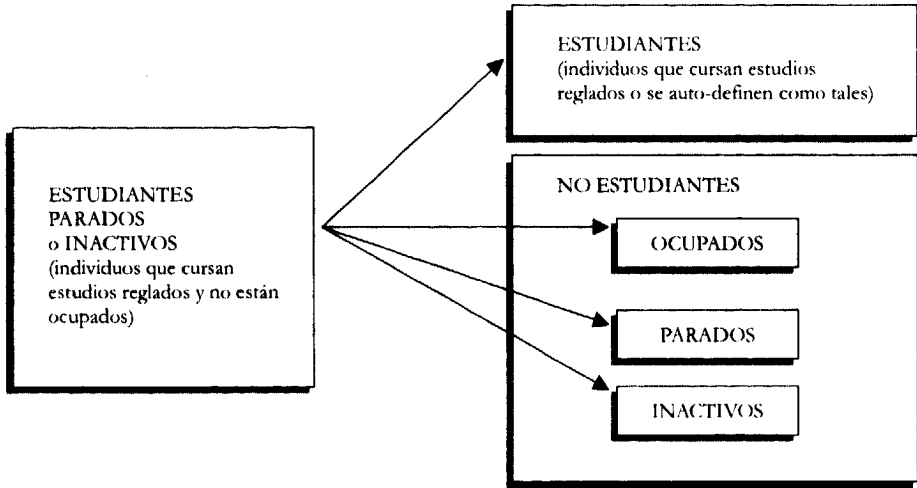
ESTUDIANTES
(individuos que cursan estudios reglados o se auto-definen como tales)

ESTUDIANTES
PARADOS
o INACTIVOS
(individuos que cursan estudios reglados y no están ocupados)

NO ESTUDIANTES

OCUPADOS

PARADOS

INACTIVOS